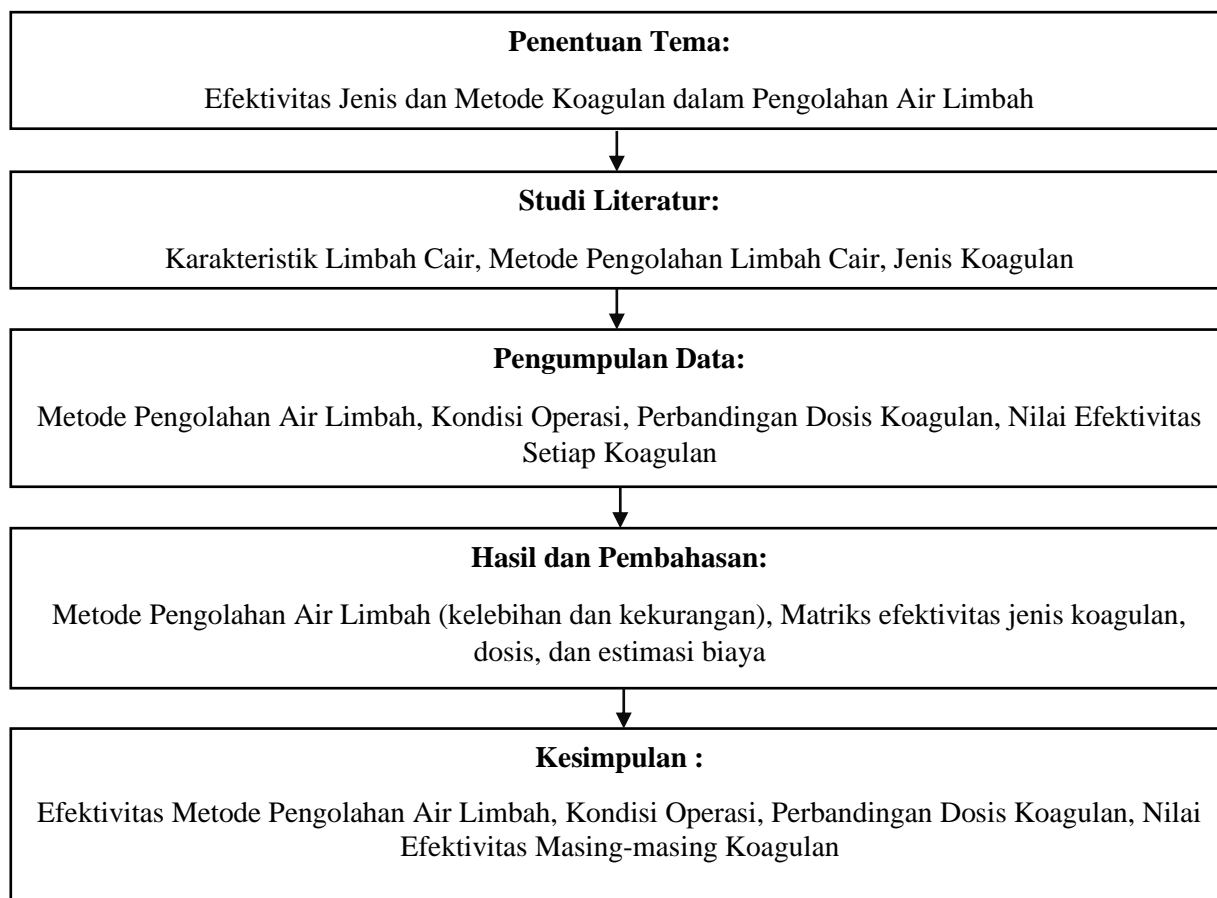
Penentuan Tema:

Efektivitas Jenis dan Metode Koagulan dalam Pengolahan Air Limbah

Studi Literatur:

Karakteristik Limbah Cair, Metode Pengolahan Limbah Cair, Jenis Koagulan

Pengumpulan Data:

Metode Pengolahan Air Limbah, Kondisi Operasi, Perbandingan Dosis Koagulan, Nilai Efektivitas Setiap Koagulan

Hasil dan Pembahasan:

Metode Pengolahan Air Limbah (kelebihan dan kekurangan), Matriks efektivitas jenis koagulan, dosis, dan estimasi biaya

Kesimpulan :

Efektivitas Metode Pengolahan Air Limbah, Kondisi Operasi, Perbandingan Dosis Koagulan, Nilai Efektivitas Masing-masing Koagulan